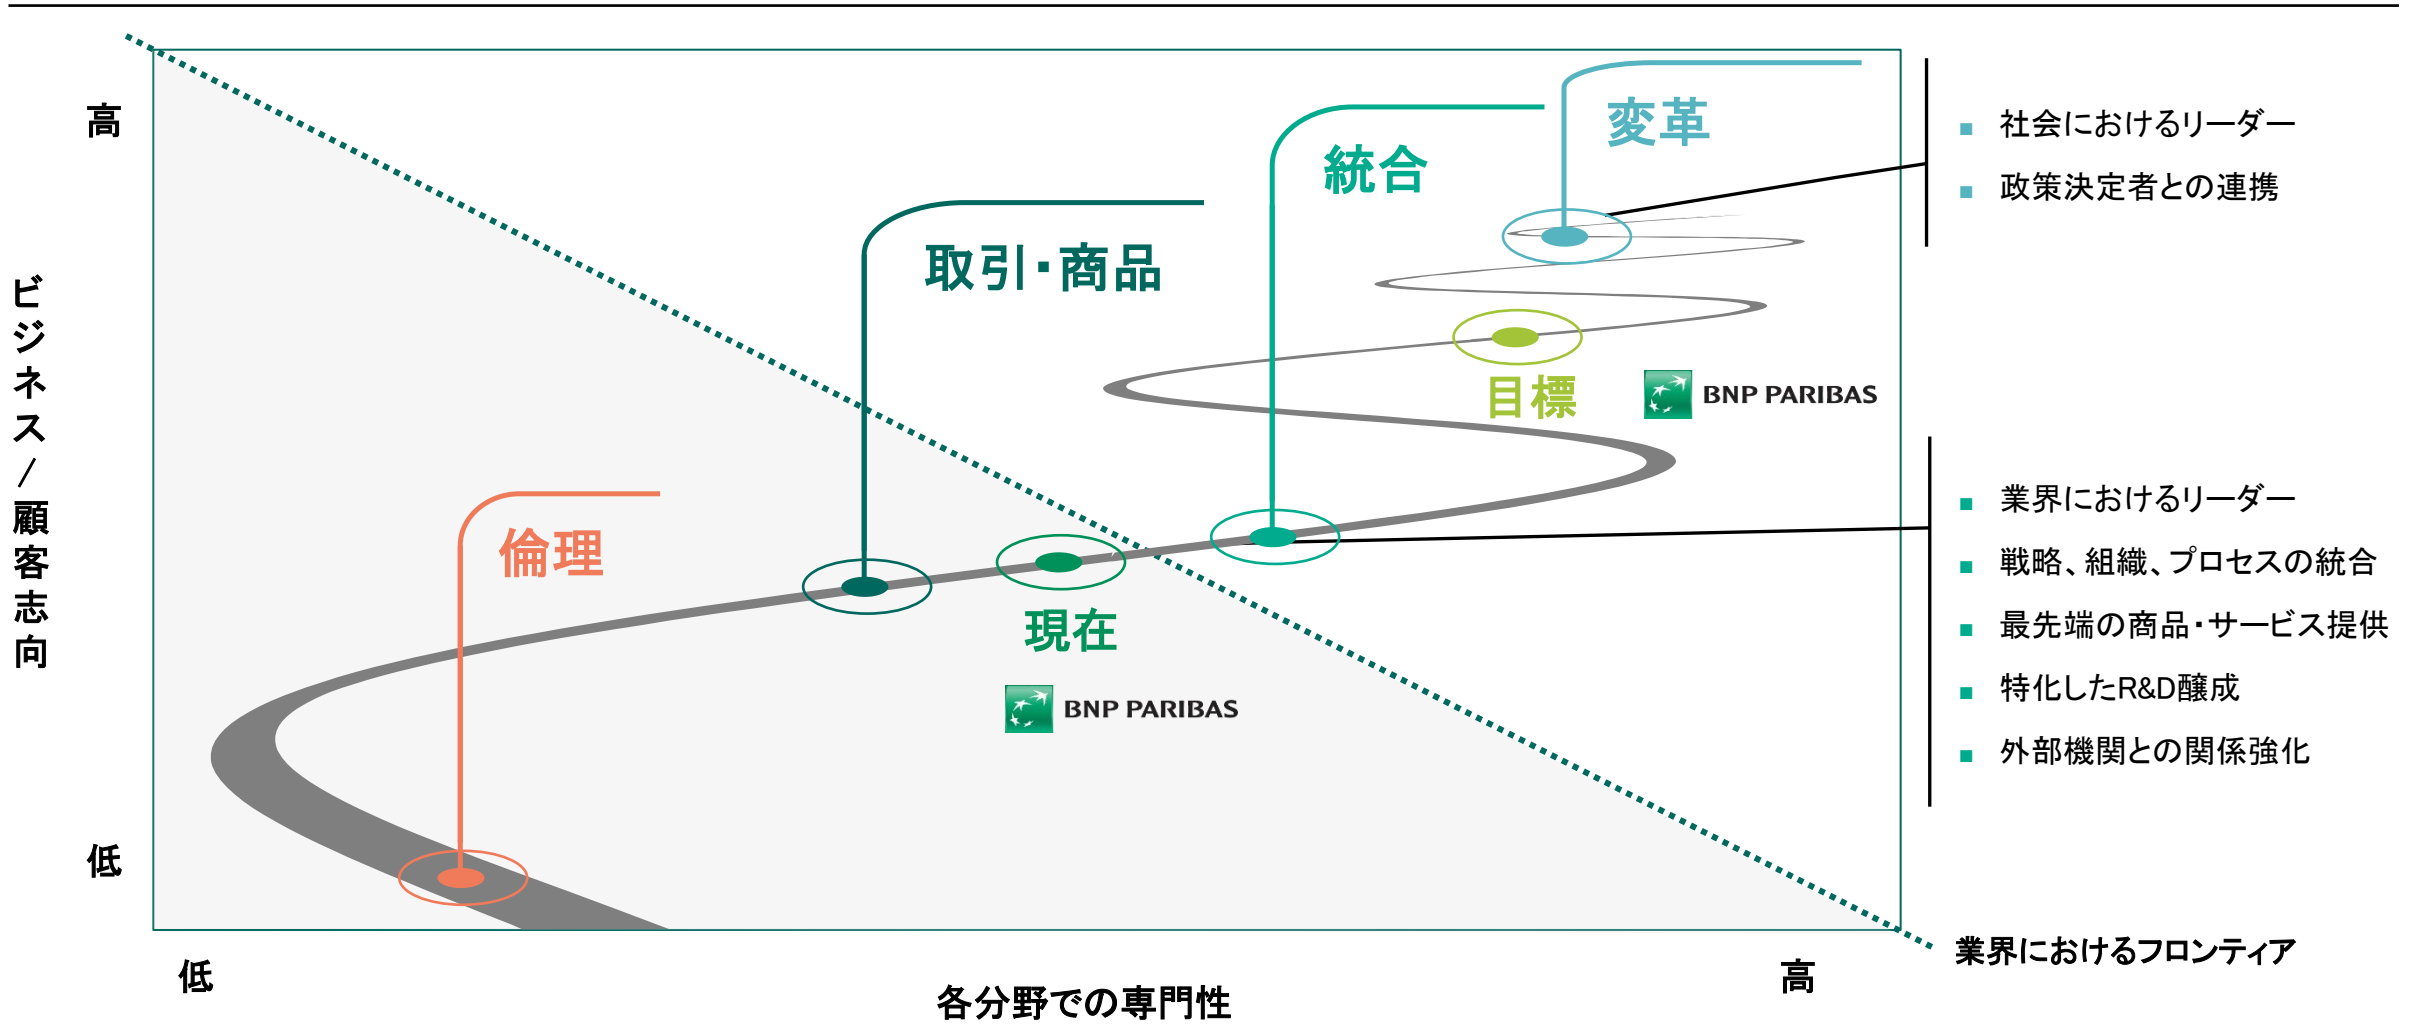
高

ビジネス/顧客志向

低

低

各分野での専門性

高

倫理

取引・商品

現在

BNP PARIBAS

統合

目標

BNP PARIBAS

変革

■ 社会におけるリーダー
■ 政策決定者との連携

■ 業界におけるリーダー
■ 戦略、組織、プロセスの統合
■ 最先端の商品・サービス提供
■ 特化したR&D醸成
■ 外部機関との関係強化

業界におけるフロンティア